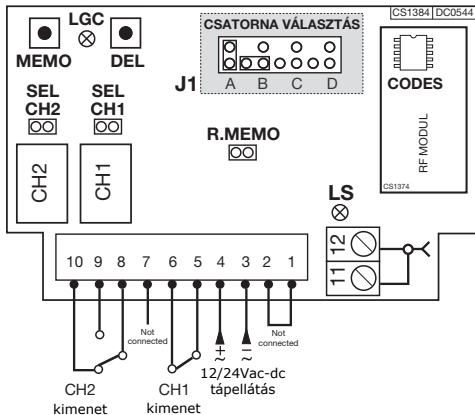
CS1384 DC0544

LGC

MEMO

DEL

CSATORNA VÁLASZTÁS

J1

A B C D

CODES

RF MODUL

CS1374

SEL CH2

SEL CH1

R.MEMO

CH2

CH1

LS

12

11

10 9 8 7 6 5 4 3 2 1

Not connected

Not connected

+ ~

– ~

12/24Vac-dc tápellátás

CH2 kimenet

CH1 kimenet